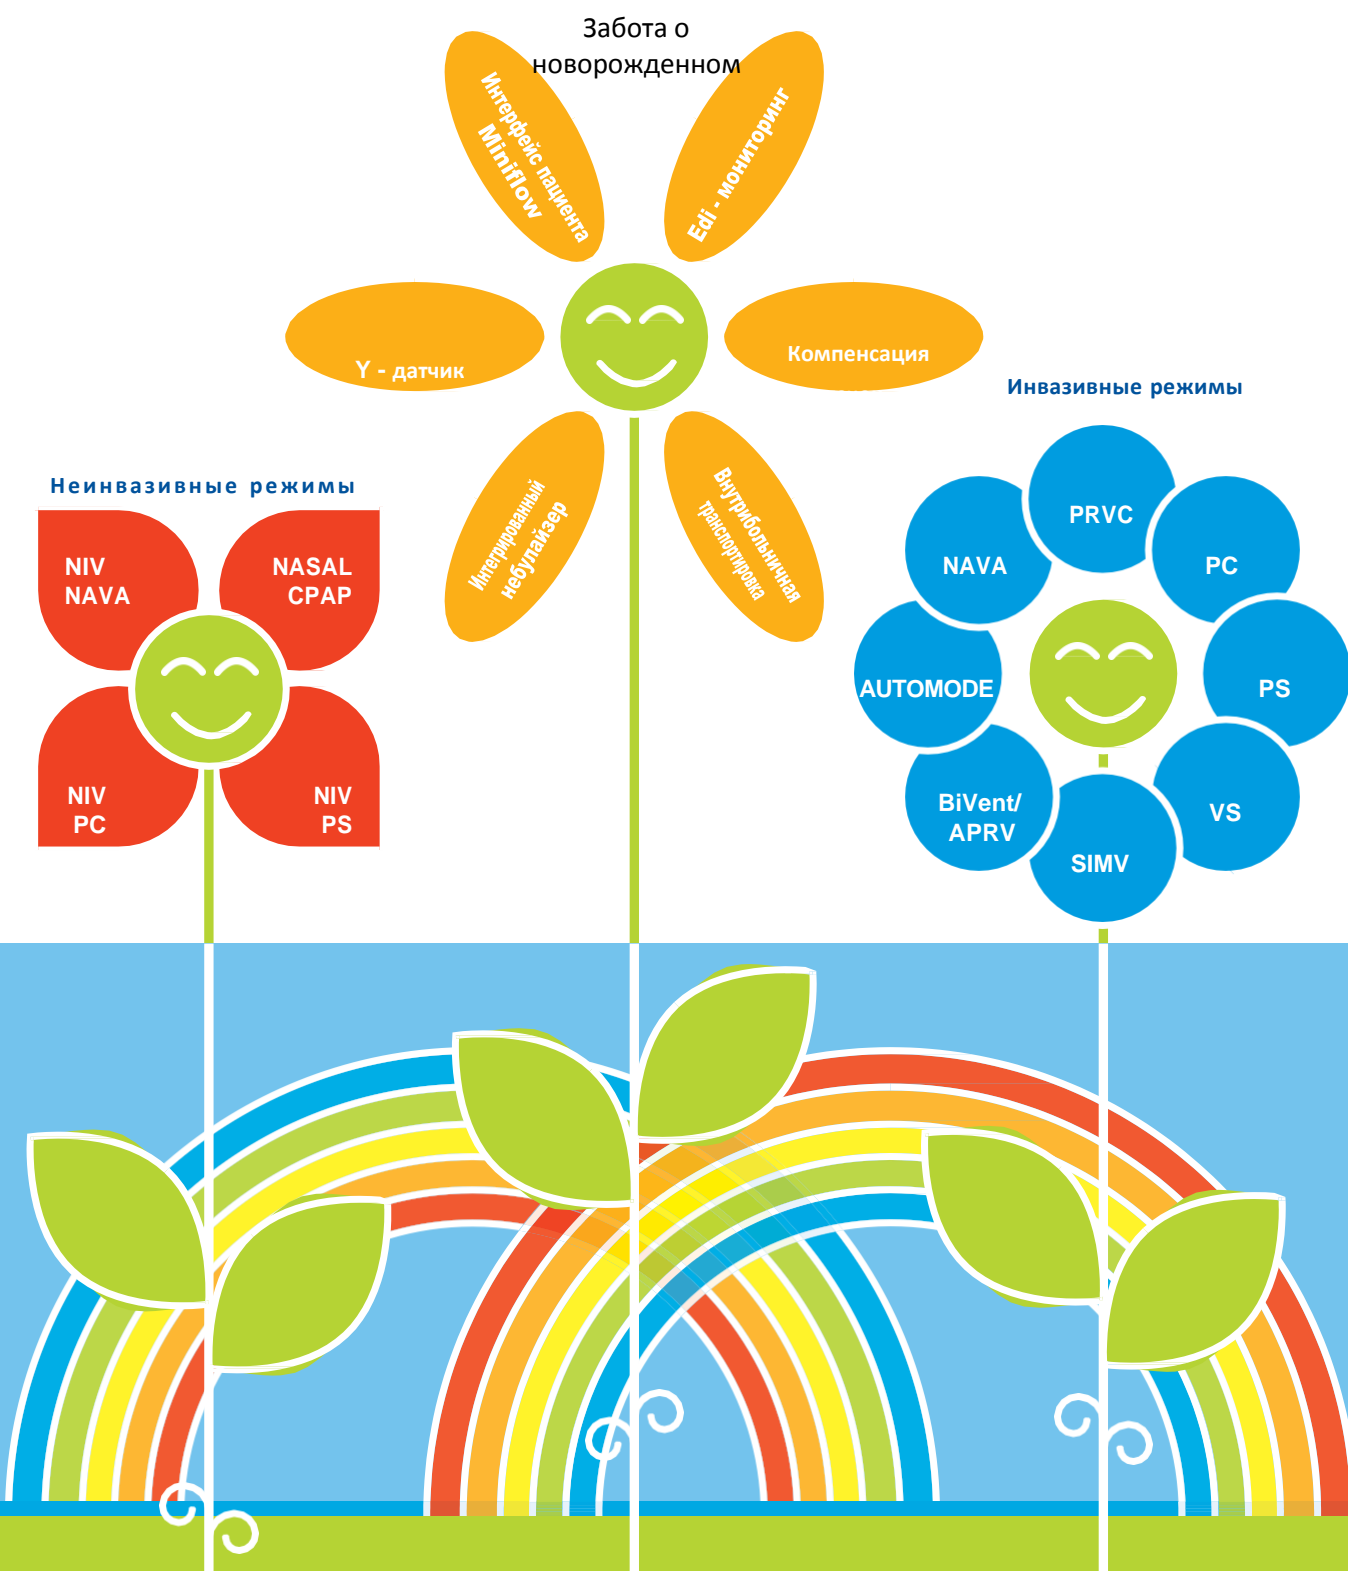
Забота о новорожденном

Интерфейс пациента Miniflow

Edi - мониторинг

Y - датчик

Компенсация

Интегрированный небулайзер

Внутрибольничная транспортировка

Неинвазивные режимы

NIV NAVA

NASAL CPAP

NIV PC

NIV PS

Инвазивные режимы

PRVC

NAVA

PC

AUTOMODE

PS

BiVent/ APRV

VS

SIMV